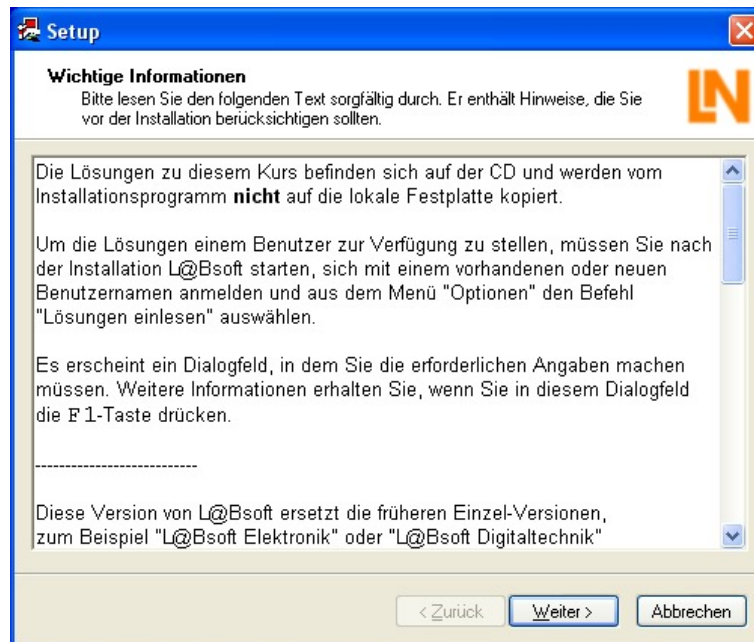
Setup

Wichtige Informationen

Bitte lesen Sie den folgenden Text sorgfältig durch. Er enthält Hinweise, die Sie vor der Installation berücksichtigen sollten.

LN

Die Lösungen zu diesem Kurs befinden sich auf der CD und werden vom Installationsprogramm **nicht** auf die lokale Festplatte kopiert.

Um die Lösungen einem Benutzer zur Verfügung zu stellen, müssen Sie nach der Installation L@Bsoft starten, sich mit einem vorhandenen oder neuen Benutzernamen anmelden und aus dem Menü "Optionen" den Befehl "Lösungen einlesen" auswählen.

Es erscheint ein Dialogfeld, in dem Sie die erforderlichen Angaben machen müssen. Weitere Informationen erhalten Sie, wenn Sie in diesem Dialogfeld die F1-Taste drücken.

---------------------------

Diese Version von L@Bsoft ersetzt die früheren Einzel-Versionen, zum Beispiel "L@Bsoft Elektronik" oder "L@Bsoft Digitaltechnik"

< Zurück Weiter > Abbrechen